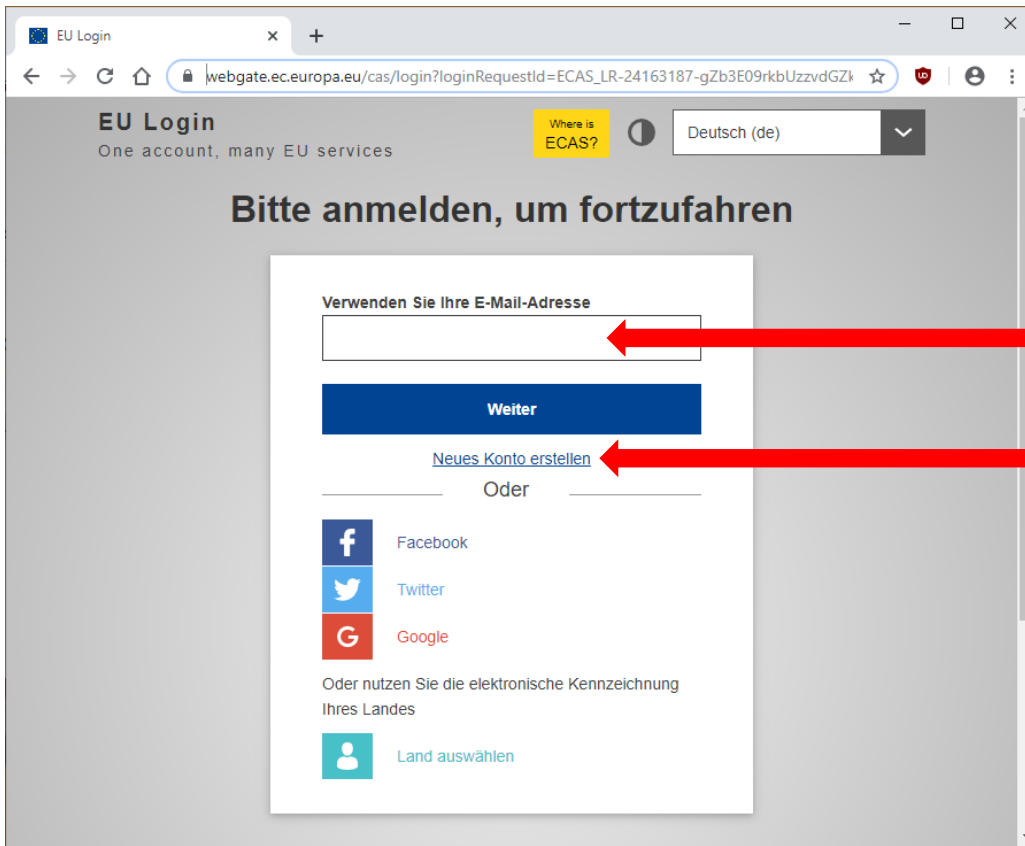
EU Login
×
+

webgate.ec.europa.eu/cas/login?loginRequestId=ECAS_LR-24163187-gZb3E09rkbUzzvdGZk

EU Login
One account, many EU services

Where is ECAS?

Deutsch (de)

Bitte anmelden, um fortzufahren

Verwenden Sie Ihre E-Mail-Adresse

Weiter

Neues Konto erstellen

Oder

Facebook

Twitter

Google

Oder nutzen Sie die elektronische Kennzeichnung Ihres Landes

Land auswählen